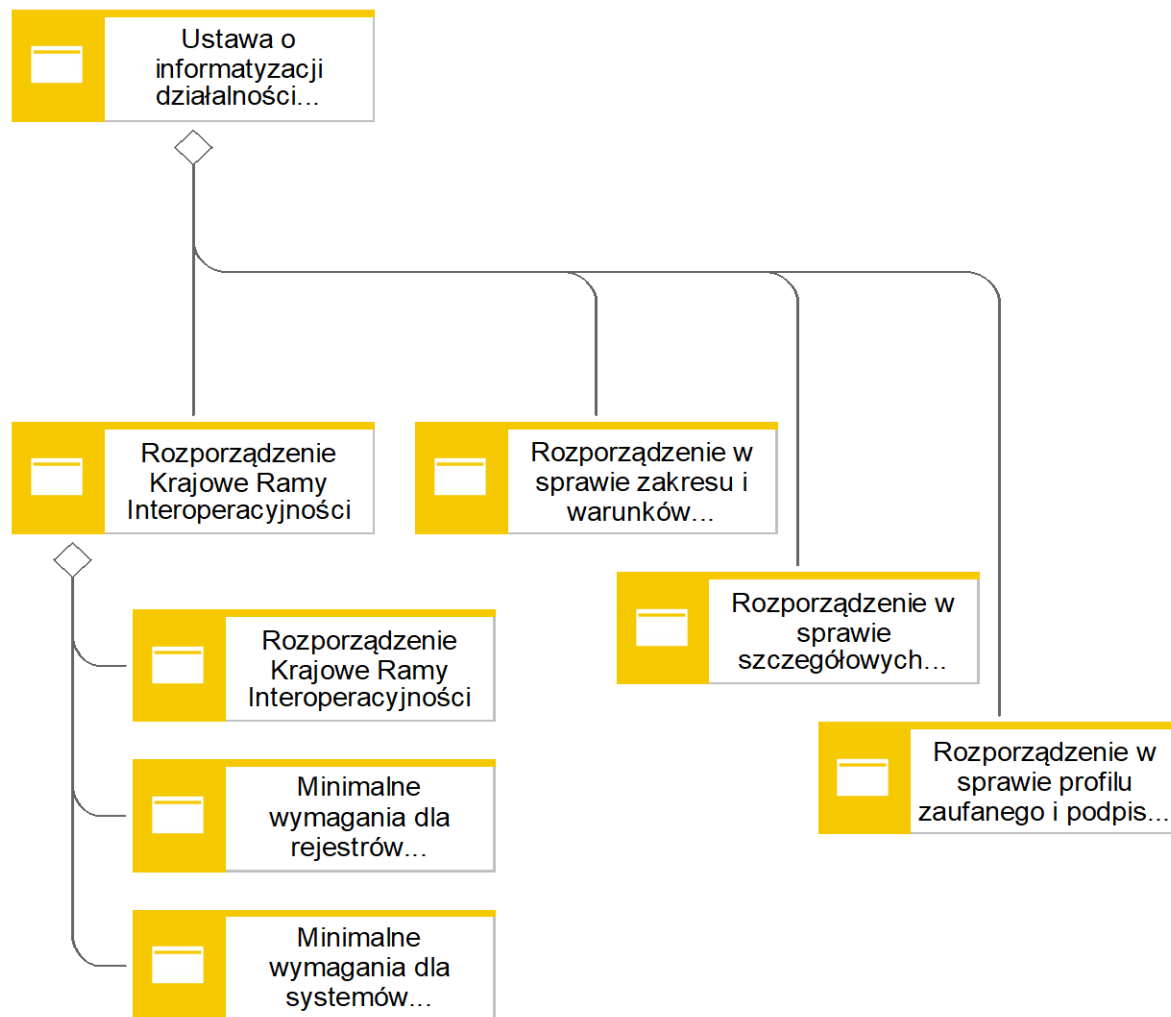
Ustawa o informatyzacji działalności...

Rozporządzenie Krajowe Ramy Interoperacyjności

Rozporządzenie w sprawie zakresu i warunków...

Rozporządzenie w sprawie szczegółowych...

Rozporządzenie w sprawie profilu zaufanego i podpis...

Rozporządzenie Krajowe Ramy Interoperacyjności

Minimalne wymagania dla rejestrów...

Minimalne wymagania dla systemów...